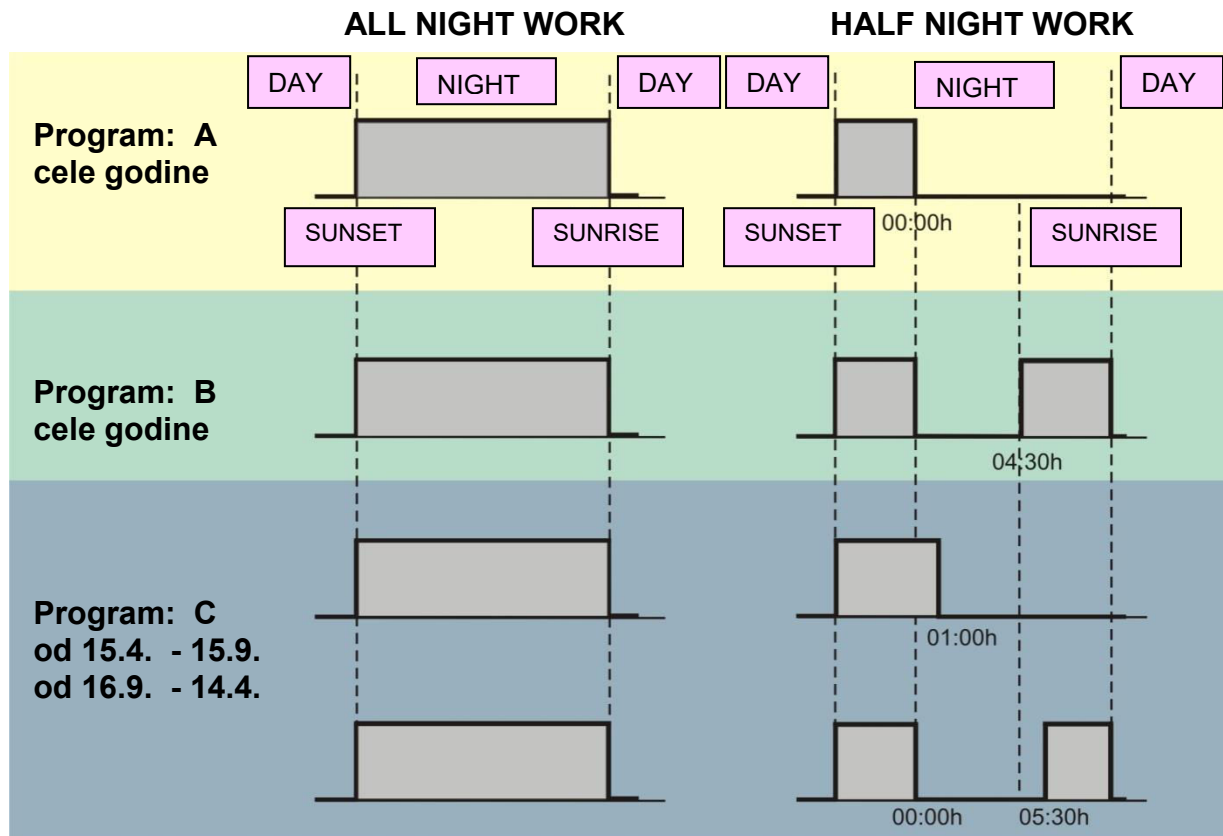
ALL NIGHT WORK

HALF NIGHT WORK

DAY

NIGHT

DAY

DAY

NIGHT

DAY

Program: A
cele godine

SUNSET

SUNRISE

SUNSET

00:00h

SUNRISE

Program: B
cele godine

04:30h

Program: C
od 15.4. - 15.9.
od 16.9. - 14.4.

01:00h

00:00h

05:30h